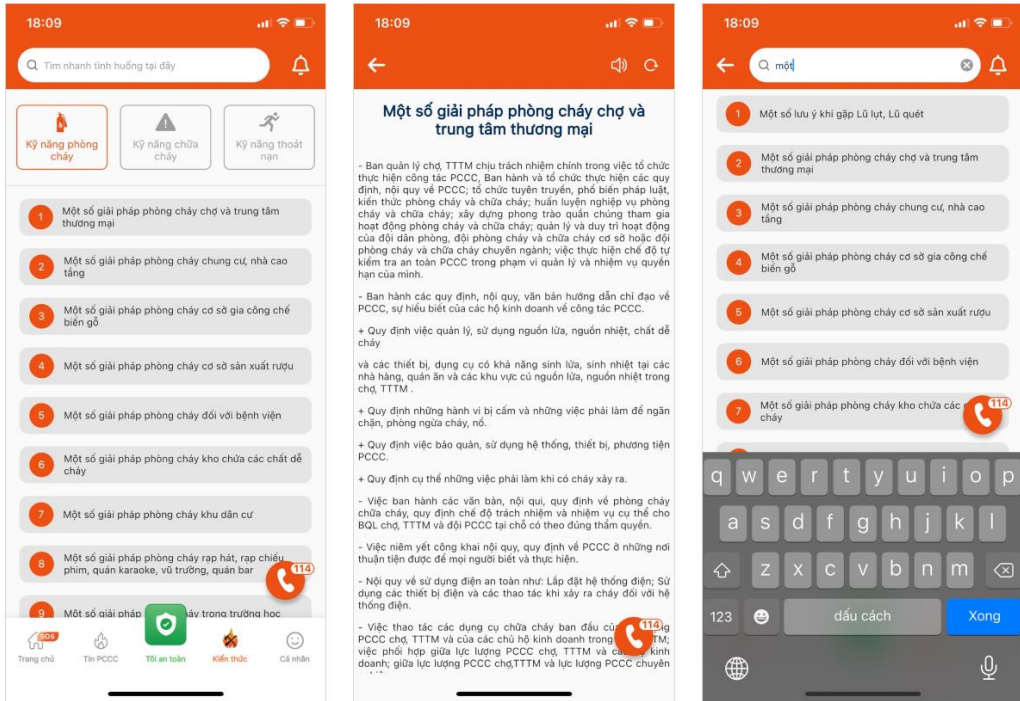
18:09

Tìm nhanh tình huống tại đây

Kỹ năng phòng cháy
Kỹ năng chữa cháy
Kỹ năng thoát nạn

1 Một số giải pháp phòng cháy chợ và trung tâm thương mại
2 Một số giải pháp phòng cháy chung cư, nhà cao tầng
3 Một số giải pháp phòng cháy cơ sở gia công chế biến gỗ
4 Một số giải pháp phòng cháy cơ sở sản xuất rượu
5 Một số giải pháp phòng cháy đối với bệnh viện
6 Một số giải pháp phòng cháy kho chứa các chất dễ cháy
7 Một số giải pháp phòng cháy khu dân cư
8 Một số giải pháp phòng cháy rạp hát, rạp chiếu phim, quán karaoke, vũ trường, quán bar
9 Một số giải pháp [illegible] trong trường học

114

SOS
Trang chủ
Tin PCCC
Tôi an toàn
Kiến thức
Cá nhân

18:09

Một số giải pháp phòng cháy chợ và trung tâm thương mại

- Ban quản lý chợ, TTTM chịu trách nhiệm chính trong việc tổ chức thực hiện công tác PCCC, Ban hành và tổ chức thực hiện các quy định, nội quy về PCCC; tổ chức tuyên truyền, phổ biến pháp luật, kiến thức phòng cháy và chữa cháy; huấn luyện nghiệp vụ phòng cháy và chữa cháy; xây dựng phong trào quần chúng tham gia hoạt động phòng cháy và chữa cháy; quản lý và duy trì hoạt động của đội dân phòng, đội phòng cháy và chữa cháy cơ sở hoặc đội phòng cháy và chữa cháy chuyên ngành; việc thực hiện chế độ tự kiểm tra an toàn PCCC trong phạm vi quản lý và nhiệm vụ quyền hạn của mình.

- Ban hành các quy định, nội quy, văn bản hướng dẫn chỉ đạo về PCCC, sự hiểu biết của các hộ kinh doanh về công tác PCCC.

+ Quy định việc quản lý, sử dụng nguồn lửa, nguồn nhiệt, chất dễ cháy

và các thiết bị, dụng cụ có khả năng sinh lửa, sinh nhiệt tại các nhà hàng, quán ăn và các khu vực có nguồn lửa, nguồn nhiệt trong chợ, TTTM .

+ Quy định những hành vi bị cấm và những việc phải làm để ngăn chặn, phòng ngừa cháy, nổ.

+ Quy định việc bảo quản, sử dụng hệ thống, thiết bị, phương tiện PCCC.

+ Quy định cụ thể những việc phải làm khi có cháy xảy ra.

- Việc ban hành các văn bản, nội qui, quy định về phòng cháy chữa cháy, quy định chế độ trách nhiệm và nhiệm vụ cụ thể cho BQL chợ, TTTM và đội PCCC tại chỗ có theo đúng thẩm quyền.

- Việc niêm yết công khai nội quy, quy định về PCCC ở những nơi thuận tiện được để mọi người biết và thực hiện.

- Nội quy về sử dụng điện an toàn như: Lắp đặt hệ thống điện; Sử dụng các thiết bị điện và các thao tác khi xảy ra cháy đối với hệ thống điện.

- Việc thao tác các dụng cụ chữa cháy ban đầu c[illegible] PCCC chợ, TTTM và của các chủ hộ kinh doanh trong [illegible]TM; việc phối hợp giữa lực lượng PCCC chợ, TTTM và c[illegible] kinh doanh; giữa lực lượng PCCC chợ,TTTM và lực lượng PCCC chuyên

114

18:09

một

1 Một số lưu ý khi gặp Lũ lụt, Lũ quét
2 Một số giải pháp phòng cháy chợ và trung tâm thương mại
3 Một số giải pháp phòng cháy chung cư, nhà cao tầng
4 Một số giải pháp phòng cháy cơ sở gia công chế biến gỗ
5 Một số giải pháp phòng cháy cơ sở sản xuất rượu
6 Một số giải pháp phòng cháy đối với bệnh viện
7 Một số giải pháp phòng cháy kho chứa các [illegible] cháy

114

q w e r t y u i o p
a s d f g h j k l
z x c v b n m
123 dấu cách Xong